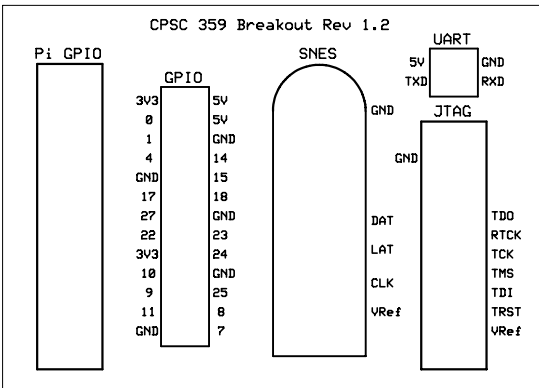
CPSC 359 Breakout Rev 1.2

Pi GPIO

GPIO

| | |
|---|---|
| 3V3 | 5V |
| 0 | 5V |
| 1 | GND |
| 4 | 14 |
| GND | 15 |
| 17 | 18 |
| 27 | GND |
| 22 | 23 |
| 3V3 | 24 |
| 10 | GND |
| 9 | 25 |
| 11 | 8 |
| GND | 7 |

SNES

GND

DAT

LAT

CLK

VRef

UART

5V GND

TXD RXD

JTAG

GND

TDO

RTCK

TCK

TMS

TDI

TRST

VRef